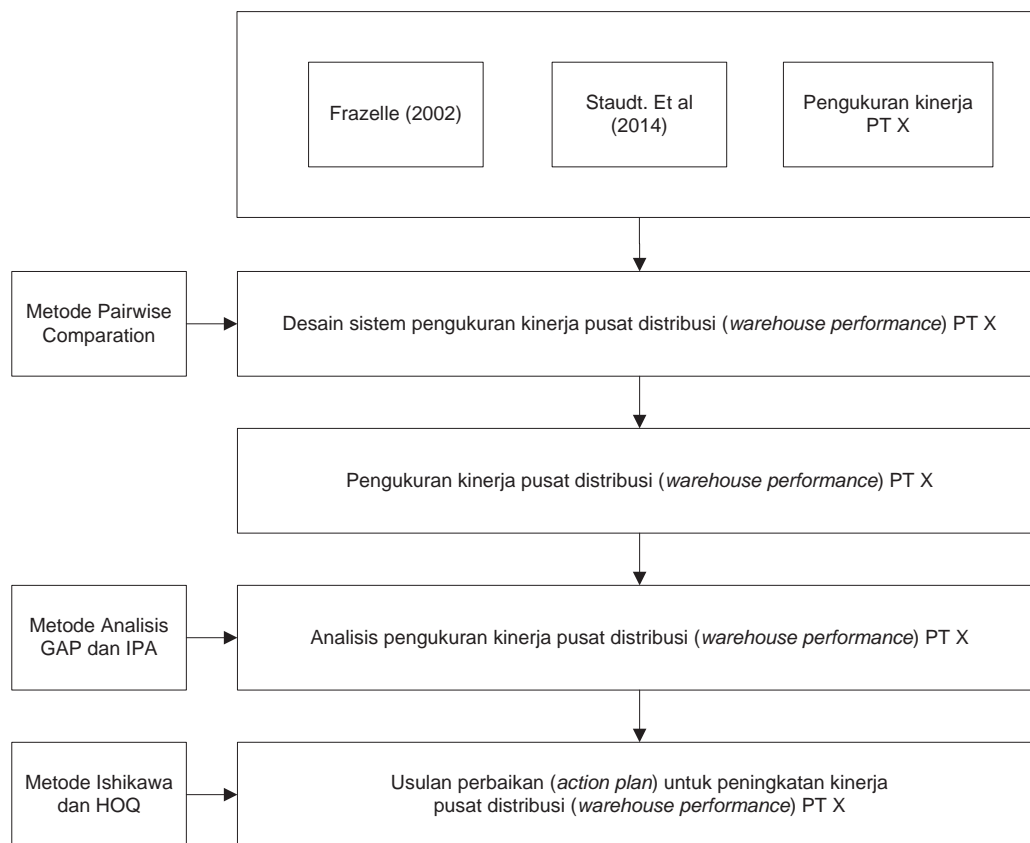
Frazelle (2002)

Staudt. Et al (2014)

Pengukuran kinerja PT X

Metode Pairwise Comparation

Desain sistem pengukuran kinerja pusat distribusi (*warehouse performance*) PT X

Pengukuran kinerja pusat distribusi (*warehouse performance*) PT X

Metode Analisis GAP dan IPA

Analisis pengukuran kinerja pusat distribusi (*warehouse performance*) PT X

Metode Ishikawa dan HOQ

Usulan perbaikan (*action plan*) untuk peningkatan kinerja pusat distribusi (*warehouse performance*) PT X